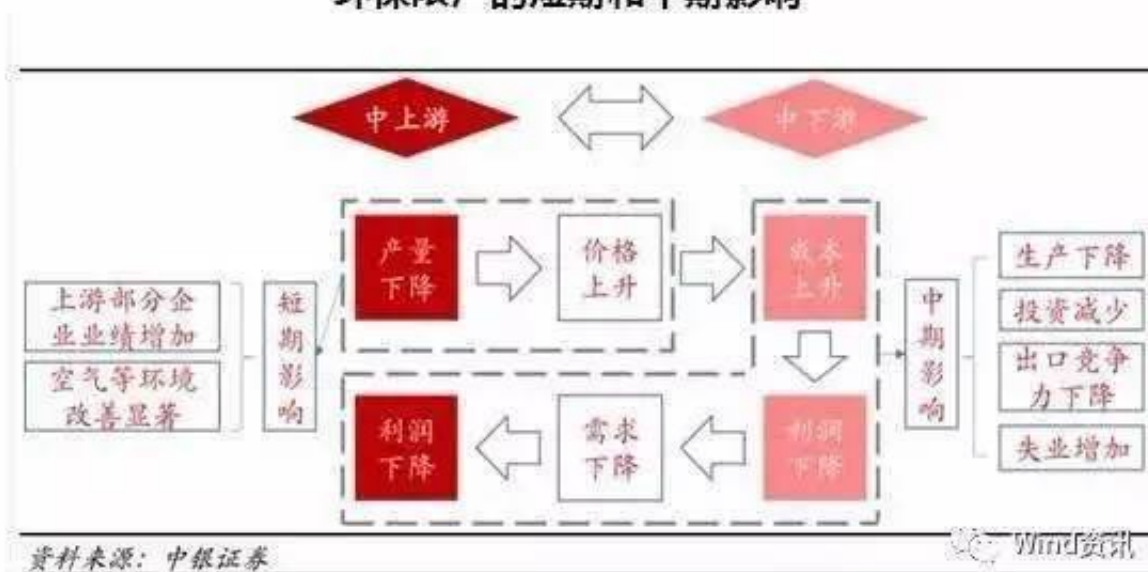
环保限产的短期和中期影响

中上游

中下游

上游部分企业业绩增加

空气等环境改善显著

短期影响

产量下降

价格上升

成本上升

利润下降

需求下降

利润下降

中期影响

生产下降

投资减少

出口竞争力下降

失业增加

资料来源：中银证券

Wind资讯